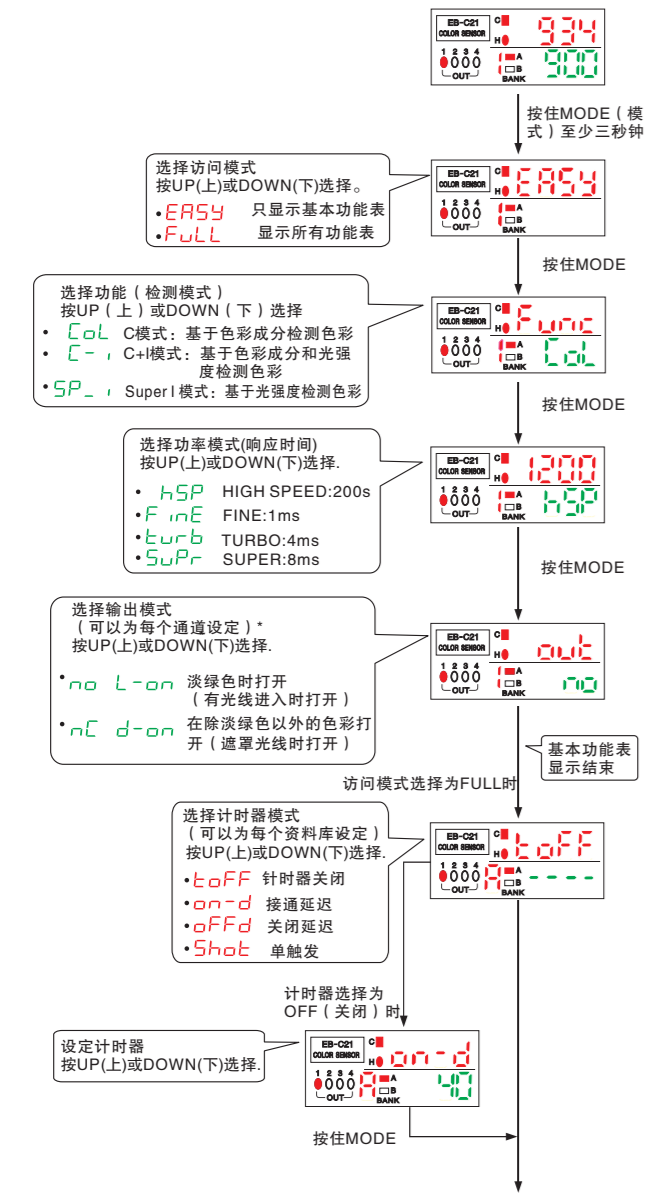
EB-C21 COLOR SENSOR
C H
1 2 3 4
OUT
A B BANK
934
900

按住MODE（模式）至少三秒钟

选择访问模式
按UP(上)或DOWN(下)选择。
•EASY 只显示基本功能表
•FuLL 显示所有功能表

EB-C21 COLOR SENSOR
EASY

按住MODE

选择功能（检测模式）
按UP（上）或DOWN（下）选择
• CoL C模式：基于色彩成分检测色彩
• C-I C+I模式：基于色彩成分和光强度检测色彩
•SP_I Super I 模式：基于光强度检测色彩

EB-C21 COLOR SENSOR
Func
CoL

按住MODE

选择功率模式(响应时间)
按UP(上)或DOWN(下)选择.
• hSP HIGH SPEED:200s
•FinE FINE:1ms
•turb TURBO:4ms
•SuPr SUPER:8ms

EB-C21 COLOR SENSOR
1200
hSP

按住MODE

选择输出模式
（可以为每个通道设定）*
按UP(上)或DOWN(下)选择.
•no L-on 淡绿色时打开（有光线进入时打开）
•nC d-on 在除淡绿色以外的色彩打开（遮罩光线时打开）

EB-C21 COLOR SENSOR
out
no

基本功能表显示结束

访问模式选择为FULL时

选择计时器模式
（可以为每个资料库设定）
按UP(上)或DOWN(下)选择.
•toFF 针时器关闭
•on-d 接通延迟
•oFFd 关闭延迟
•Shot 单触发

EB-C21 COLOR SENSOR
toFF
----

计时器选择为OFF（关闭）时

设定计时器
按UP(上)或DOWN(下)选择.

EB-C21 COLOR SENSOR
on-d
40

按住MODE